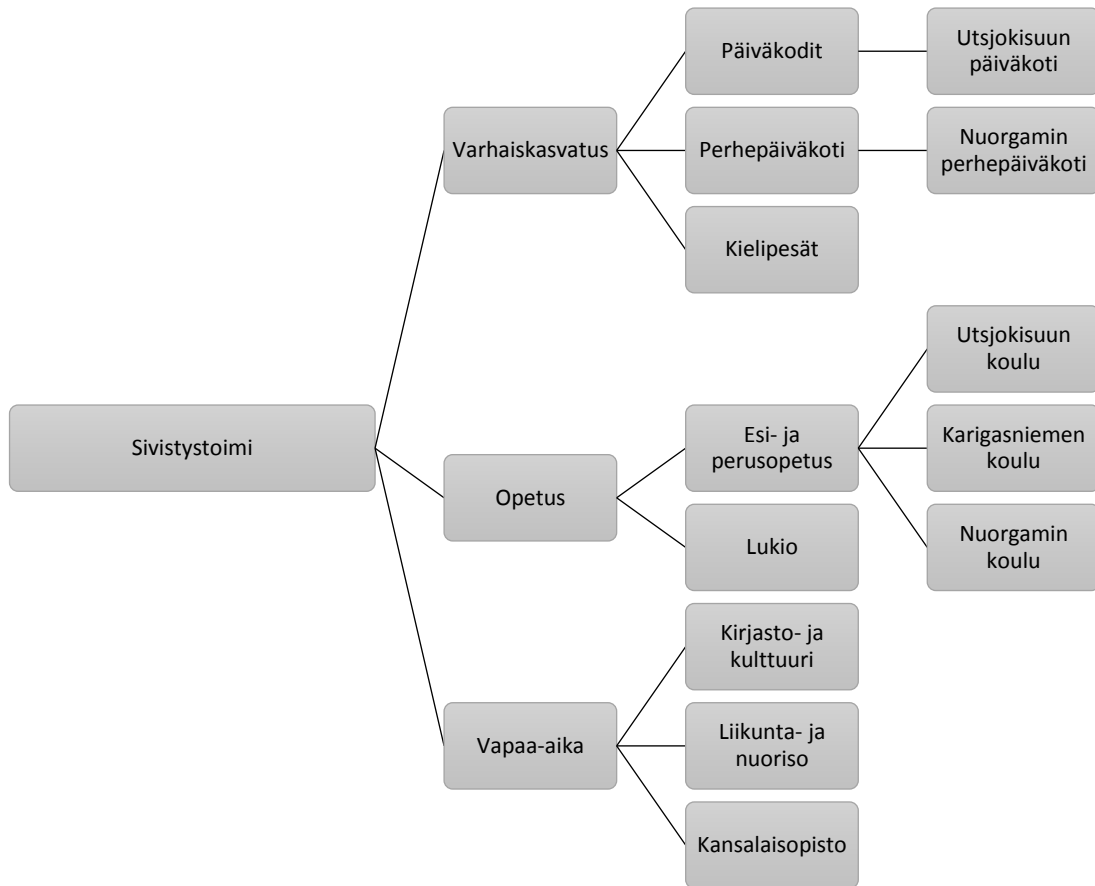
Sivistystoimi

Varhaiskasvatus

Päiväkodit

Utsjokisuun päiväkoti

Perhepäiväkoti

Nuorgamin perhepäiväkoti

Kielipesät

Opetus

Esi- ja perusopetus

Utsjokisuun koulu

Karigasniemen koulu

Nuorgamin koulu

Lukio

Vapaa-aika

Kirjasto- ja kulttuuri

Liikunta- ja nuoriso

Kansalaisopisto